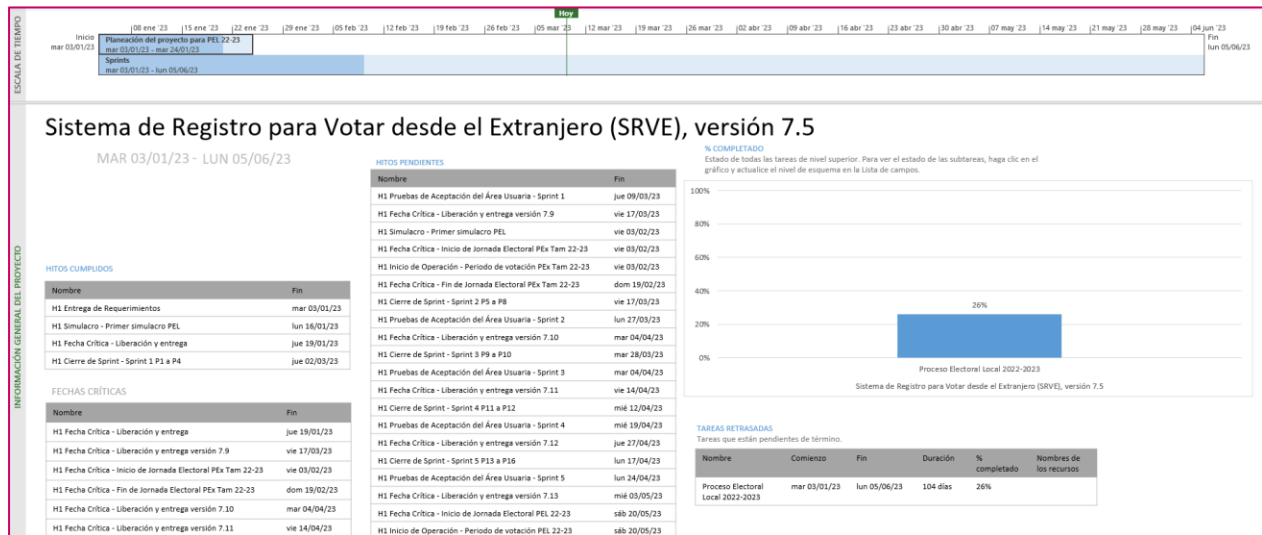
ESCALA DE TIEMPO

Hoy

Inicio mar 03/01/23 | 08 ene '23 | 15 ene '23 | 22 ene '23 | 29 ene '23 | 05 feb '23 | 12 feb '23 | 19 feb '23 | 26 feb '23 | 05 mar '23 | 12 mar '23 | 19 mar '23 | 26 mar '23 | 02 abr '23 | 09 abr '23 | 16 abr '23 | 23 abr '23 | 30 abr '23 | 07 may '23 | 14 may '23 | 21 may '23 | 28 may '23 | 04 jun '23 | Fin lun 05/06/23

Planeación del proyecto para PEL 22-23
mar 03/01/23 - mar 24/01/23

Sprints
mar 03/01/23 - lun 05/06/23

INFORMACIÓN GENERAL DEL PROYECTO

Sistema de Registro para Votar desde el Extranjero (SRVE), versión 7.5

MAR 03/01/23 - LUN 05/06/23

HITOS CUMPLIDOS

| Nombre | Fin |
|---|---|
| H1 Entrega de Requerimientos | mar 03/01/23 |
| H1 Simulacro - Primer simulacro PEL | lun 16/01/23 |
| H1 Fecha Crítica - Liberación y entrega | jue 19/01/23 |
| H1 Cierre de Sprint - Sprint 1 P1 a P4 | jue 02/03/23 |

FECHAS CRÍTICAS

| Nombre | Fin |
|---|---|
| H1 Fecha Crítica - Liberación y entrega | jue 19/01/23 |
| H1 Fecha Crítica - Liberación y entrega versión 7.9 | vie 17/03/23 |
| H1 Fecha Crítica - Inicio de Jornada Electoral PEx Tam 22-23 | vie 03/02/23 |
| H1 Fecha Crítica - Fin de Jornada Electoral PEx Tam 22-23 | dom 19/02/23 |
| H1 Fecha Crítica - Liberación y entrega versión 7.10 | mar 04/04/23 |
| H1 Fecha Crítica - Liberación y entrega versión 7.11 | vie 14/04/23 |

HITOS PENDIENTES

| Nombre | Fin |
|---|---|
| H1 Pruebas de Aceptación del Área Usuaria - Sprint 1 | jue 09/03/23 |
| H1 Fecha Crítica - Liberación y entrega versión 7.9 | vie 17/03/23 |
| H1 Simulacro - Primer simulacro PEL | vie 03/02/23 |
| H1 Fecha Crítica - Inicio de Jornada Electoral PEx Tam 22-23 | vie 03/02/23 |
| H1 Inicio de Operación - Periodo de votación PEx Tam 22-23 | vie 03/02/23 |
| H1 Fecha Crítica - Fin de Jornada Electoral PEx Tam 22-23 | dom 19/02/23 |
| H1 Cierre de Sprint - Sprint 2 P5 a P8 | vie 17/03/23 |
| H1 Pruebas de Aceptación del Área Usuaria - Sprint 2 | lun 27/03/23 |
| H1 Fecha Crítica - Liberación y entrega versión 7.10 | mar 04/04/23 |
| H1 Cierre de Sprint - Sprint 3 P9 a P10 | mar 28/03/23 |
| H1 Pruebas de Aceptación del Área Usuaria - Sprint 3 | mar 04/04/23 |
| H1 Fecha Crítica - Liberación y entrega versión 7.11 | vie 14/04/23 |
| H1 Cierre de Sprint - Sprint 4 P11 a P12 | mié 12/04/23 |
| H1 Pruebas de Aceptación del Área Usuaria - Sprint 4 | mié 19/04/23 |
| H1 Fecha Crítica - Liberación y entrega versión 7.12 | jue 27/04/23 |
| H1 Cierre de Sprint - Sprint 5 P13 a P16 | lun 17/04/23 |
| H1 Pruebas de Aceptación del Área Usuaria - Sprint 5 | lun 24/04/23 |
| H1 Fecha Crítica - Liberación y entrega versión 7.13 | mié 03/05/23 |
| H1 Fecha Crítica - Inicio de Jornada Electoral PEL 22-23 | sáb 20/05/23 |
| H1 Inicio de Operación - Periodo de votación PEL 22-23 | sáb 20/05/23 |

% COMPLETADO
Estado de todas las tareas de nivel superior. Para ver el estado de las subtareas, haga clic en el gráfico y actualice el nivel de esquema en la Lista de campos.

100%
80%
60%
40%
20%
0%
26%
Proceso Electoral Local 2022-2023
Sistema de Registro para Votar desde el Extranjero (SRVE), versión 7.5

TAREAS RETRASADAS
Tareas que están pendientes de término.

| Nombre | Comienzo | Fin | Duración | % completado | Nombres de los recursos |
|---|---|---|---|---|---|
| Proceso Electoral Local 2022-2023 | mar 03/01/23 | lun 05/06/23 | 104 días | 26% | |